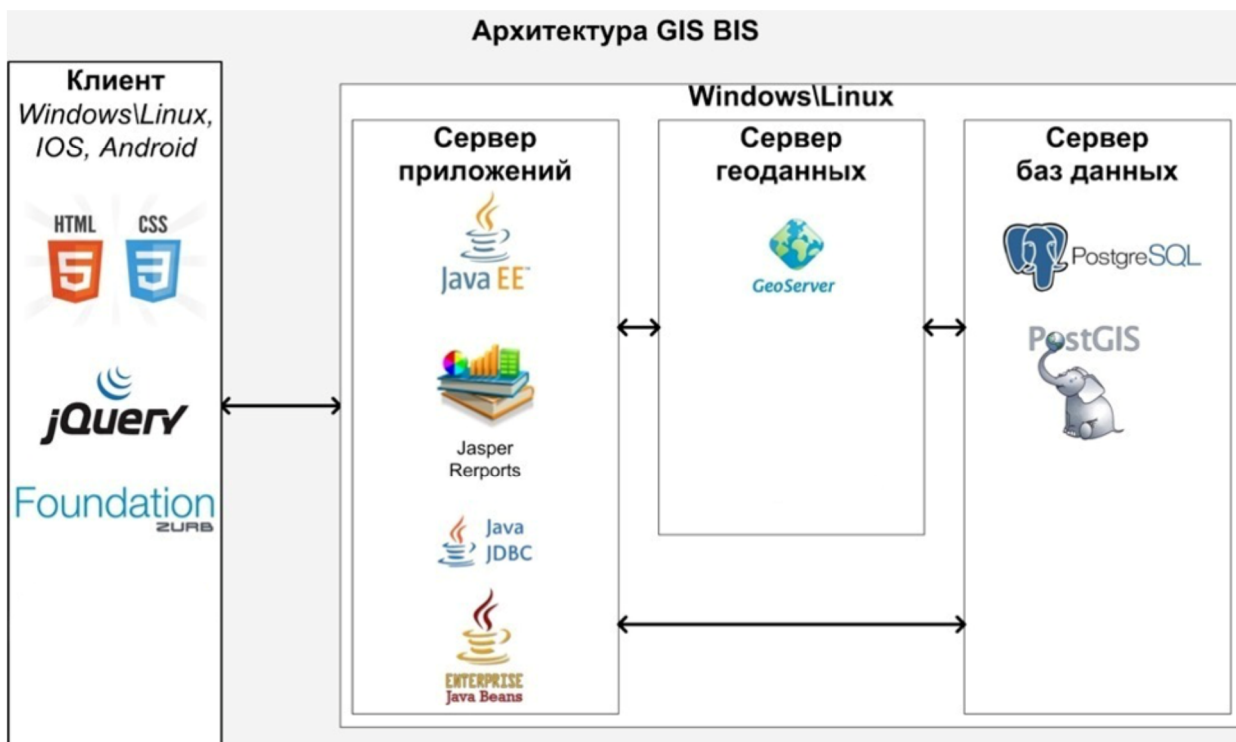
Архитектура GIS BIS

Клиент
Windows\Linux, IOS, Android

HTML 5
CSS 3

jQuery

Foundation
ZURB

Windows\Linux

Сервер приложений

Java EE

Jasper Rerports

Java JDBC

ENTERPRISE Java Beans

Сервер геоданных

GeoServer

Сервер баз данных

PostgreSQL

PostGIS